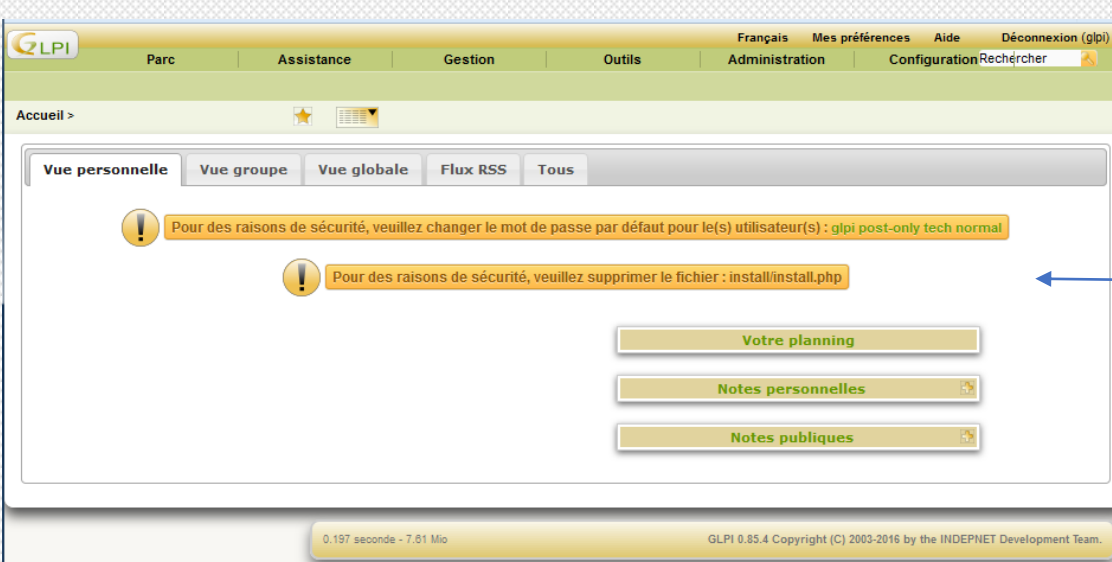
GLPI

Français Mes préférences Aide Déconnexion (glpi)

Parc Assistance Gestion Outils Administration Configuration Rechercher

Accueil >

Vue personnelle Vue groupe Vue globale Flux RSS Tous

Pour des raisons de sécurité, veuillez changer le mot de passe par défaut pour le(s) utilisateur(s) : glpi post-only tech normal

Pour des raisons de sécurité, veuillez supprimer le fichier : install/install.php

Votre planning

Notes personnelles

Notes publiques

0.197 seconde - 7.61 Mio

GLPI 0.85.4 Copyright (C) 2003-2016 by the INDEPNET Development Team.